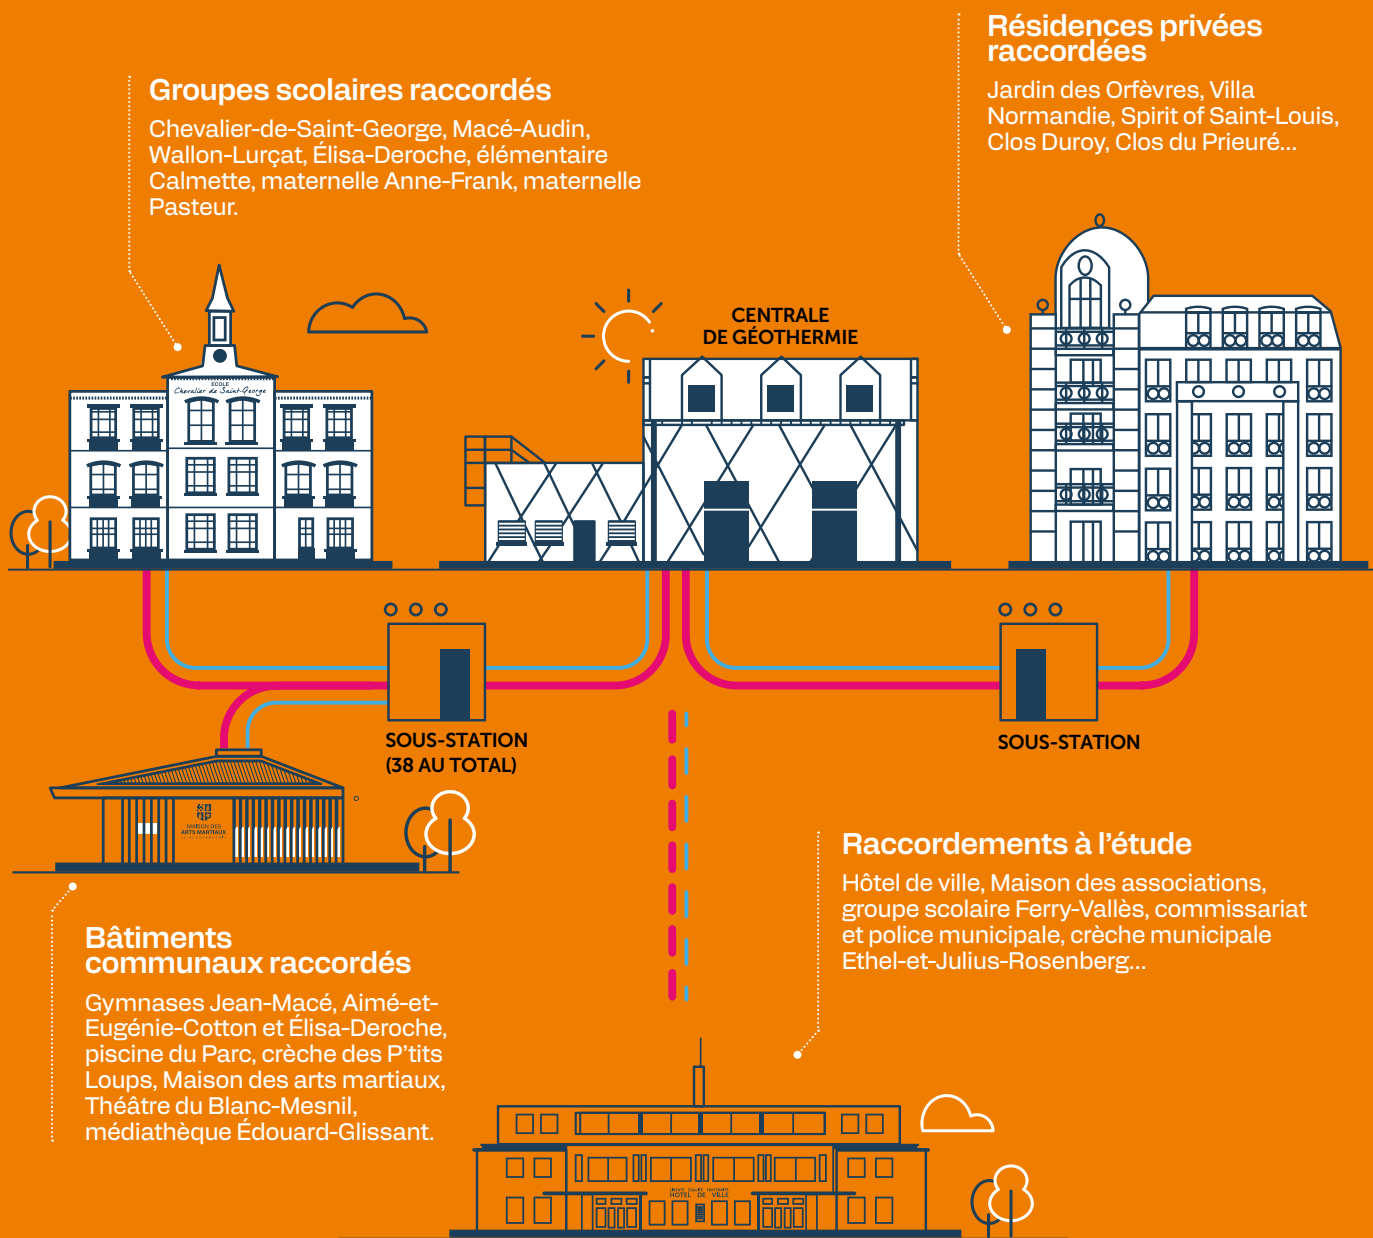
Groupes scolaires raccordés

Chevalier-de-Saint-George, Macé-Audin, Wallon-Lurçat, Élisa-Deroche, élémentaire Calmette, maternelle Anne-Frank, maternelle Pasteur.

Résidences privées raccordées

Jardin des Orfèvres, Villa Normandie, Spirit of Saint-Louis, Clos Duroy, Clos du Prieuré...

ECOLE
Chevalier de Saint-George

CENTRALE DE GÉOTHERMIE

SOUS-STATION (38 AU TOTAL)

SOUS-STATION

MAISON DES ARTS MARTIAUX

Raccordements à l'étude

Hôtel de ville, Maison des associations, groupe scolaire Ferry-Vallès, commissariat et police municipale, crèche municipale Ethel-et-Julius-Rosenberg...

Bâtiments communaux raccordés

Gymnases Jean-Macé, Aimé-et-Eugénie-Cotton et Élisa-Deroche, piscine du Parc, crèche des P'tits Loups, Maison des arts martiaux, Théâtre du Blanc-Mesnil, médiathèque Édouard-Glissant.

LIBERTÉ ÉGALITÉ FRATERNITÉ
HOTEL DE VILLE